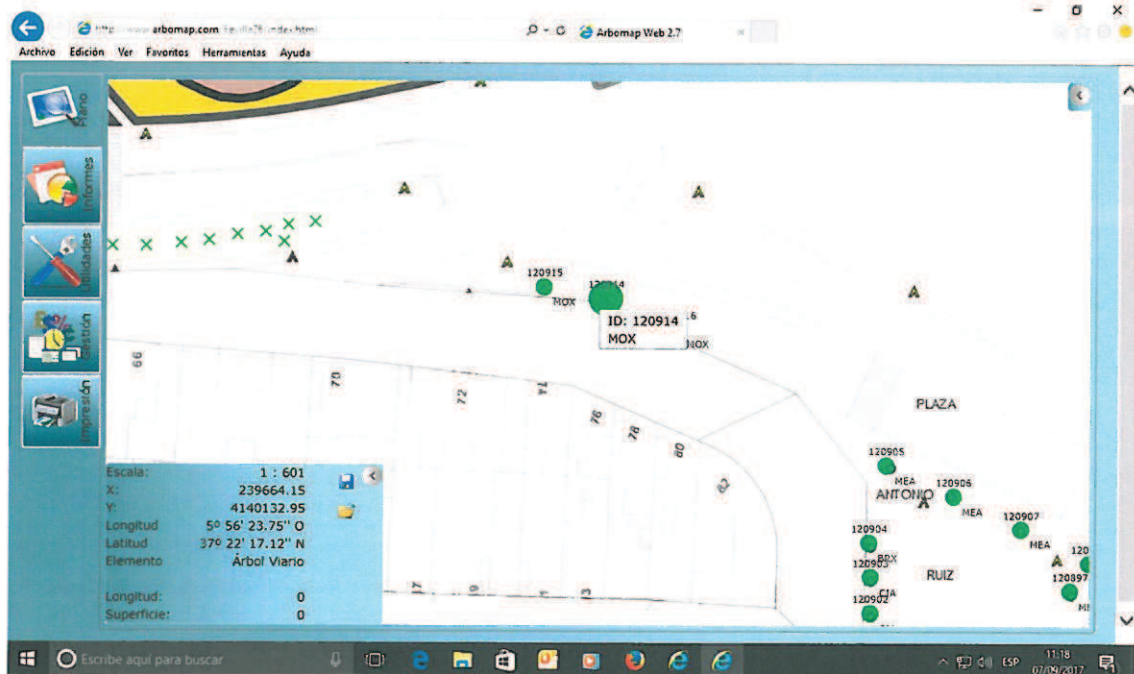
http://www.arbomap.com/sevilla29/index.html
Arbomap Web 2.7
Archivo Edición Ver Favoritos Herramientas Ayuda

Plano
Informes
Utilidades
Gestión
Impresión

120915
MOX
120914
ID: 120914
MOX
NOX
66
70
72
74
76
78
80
82
PLAZA
120905
MEA
ANTONIO
120906
MEA
120907
MEA
120904
BBX
120903
CJA
120902
RUIZ
120897
120

Escala: 1 : 601
X: 239664.15
Y: 4140132.95
Longitud 5º 56' 23.75'' O
Latitud 37º 22' 17.12'' N
Elemento Árbol Viario
Longitud: 0
Superficie: 0

Escribe aquí para buscar
ESP 11:18 07/09/2017